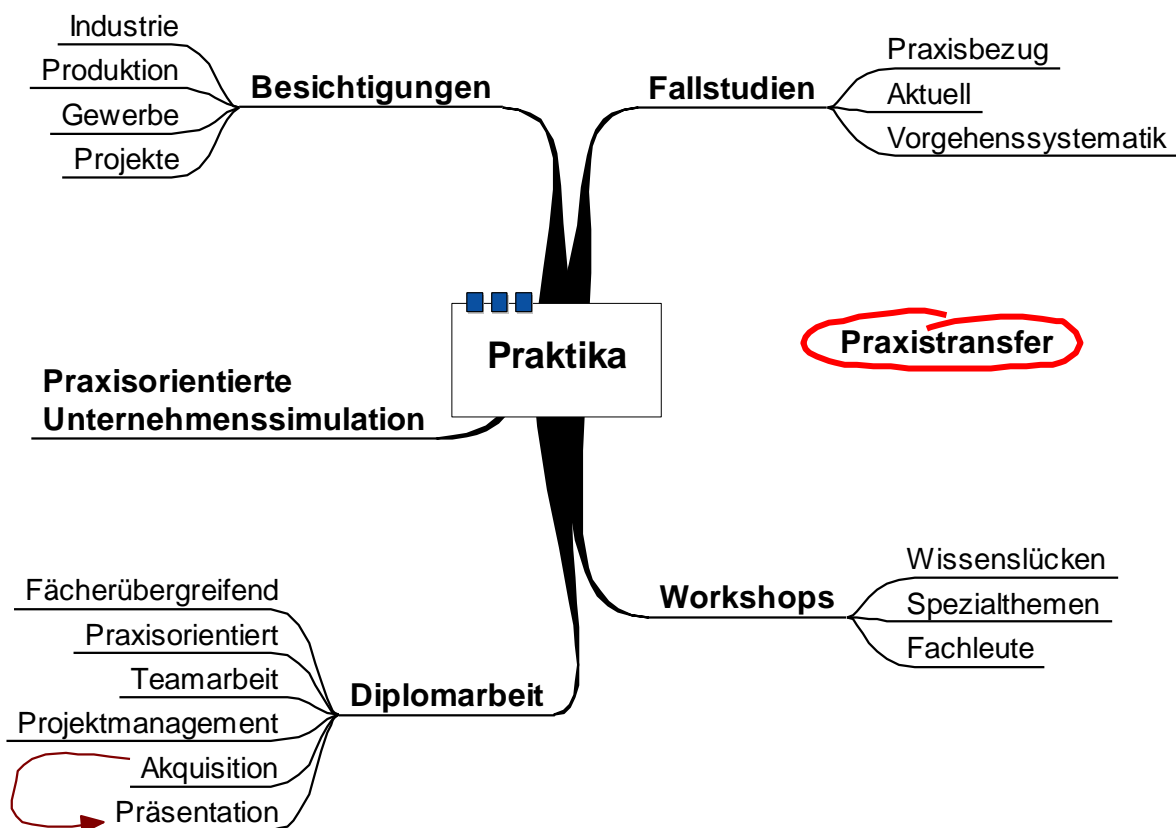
Industrie
Produktion
Gewerbe
Projekte

Besichtigungen

Fallstudien

Praxisbezug
Aktuell
Vorgehenssystematik

Praktika

Praxistransfer

Praxisorientierte Unternehmenssimulation

Fächerübergreifend
Praxisorientiert
Teamarbeit
Projektmanagement
Akquisition
Präsentation

Diplomarbeit

Workshops

Wissenslücken
Spezialthemen
Fachleute